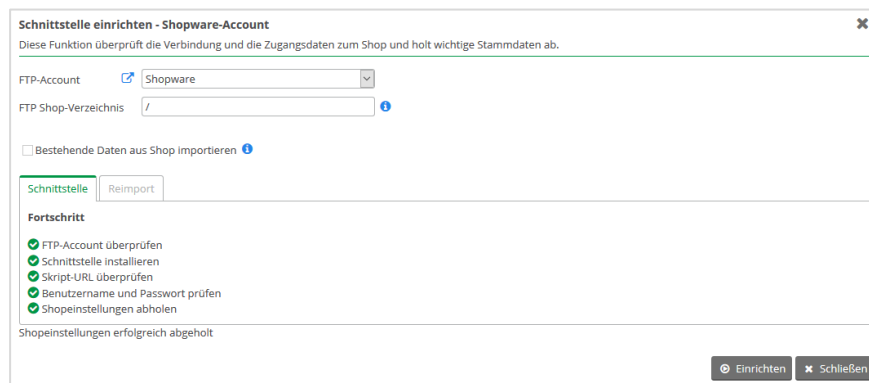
Schnittstelle einrichten - Shopware-Account

Diese Funktion überprüft die Verbindung und die Zugangsdaten zum Shop und holt wichtige Stammdaten ab.

FTP-Account Shopware

FTP Shop-Verzeichnis /

Bestehende Daten aus Shop importieren

Schnittstelle Reimport

Fortschritt

FTP-Account überprüfen
Schnittstelle installieren
Skript-URL überprüfen
Benutzername und Passwort prüfen
Shopeinstellungen abholen

Shopeinstellungen erfolgreich abgeholt

Einrichten Schließen